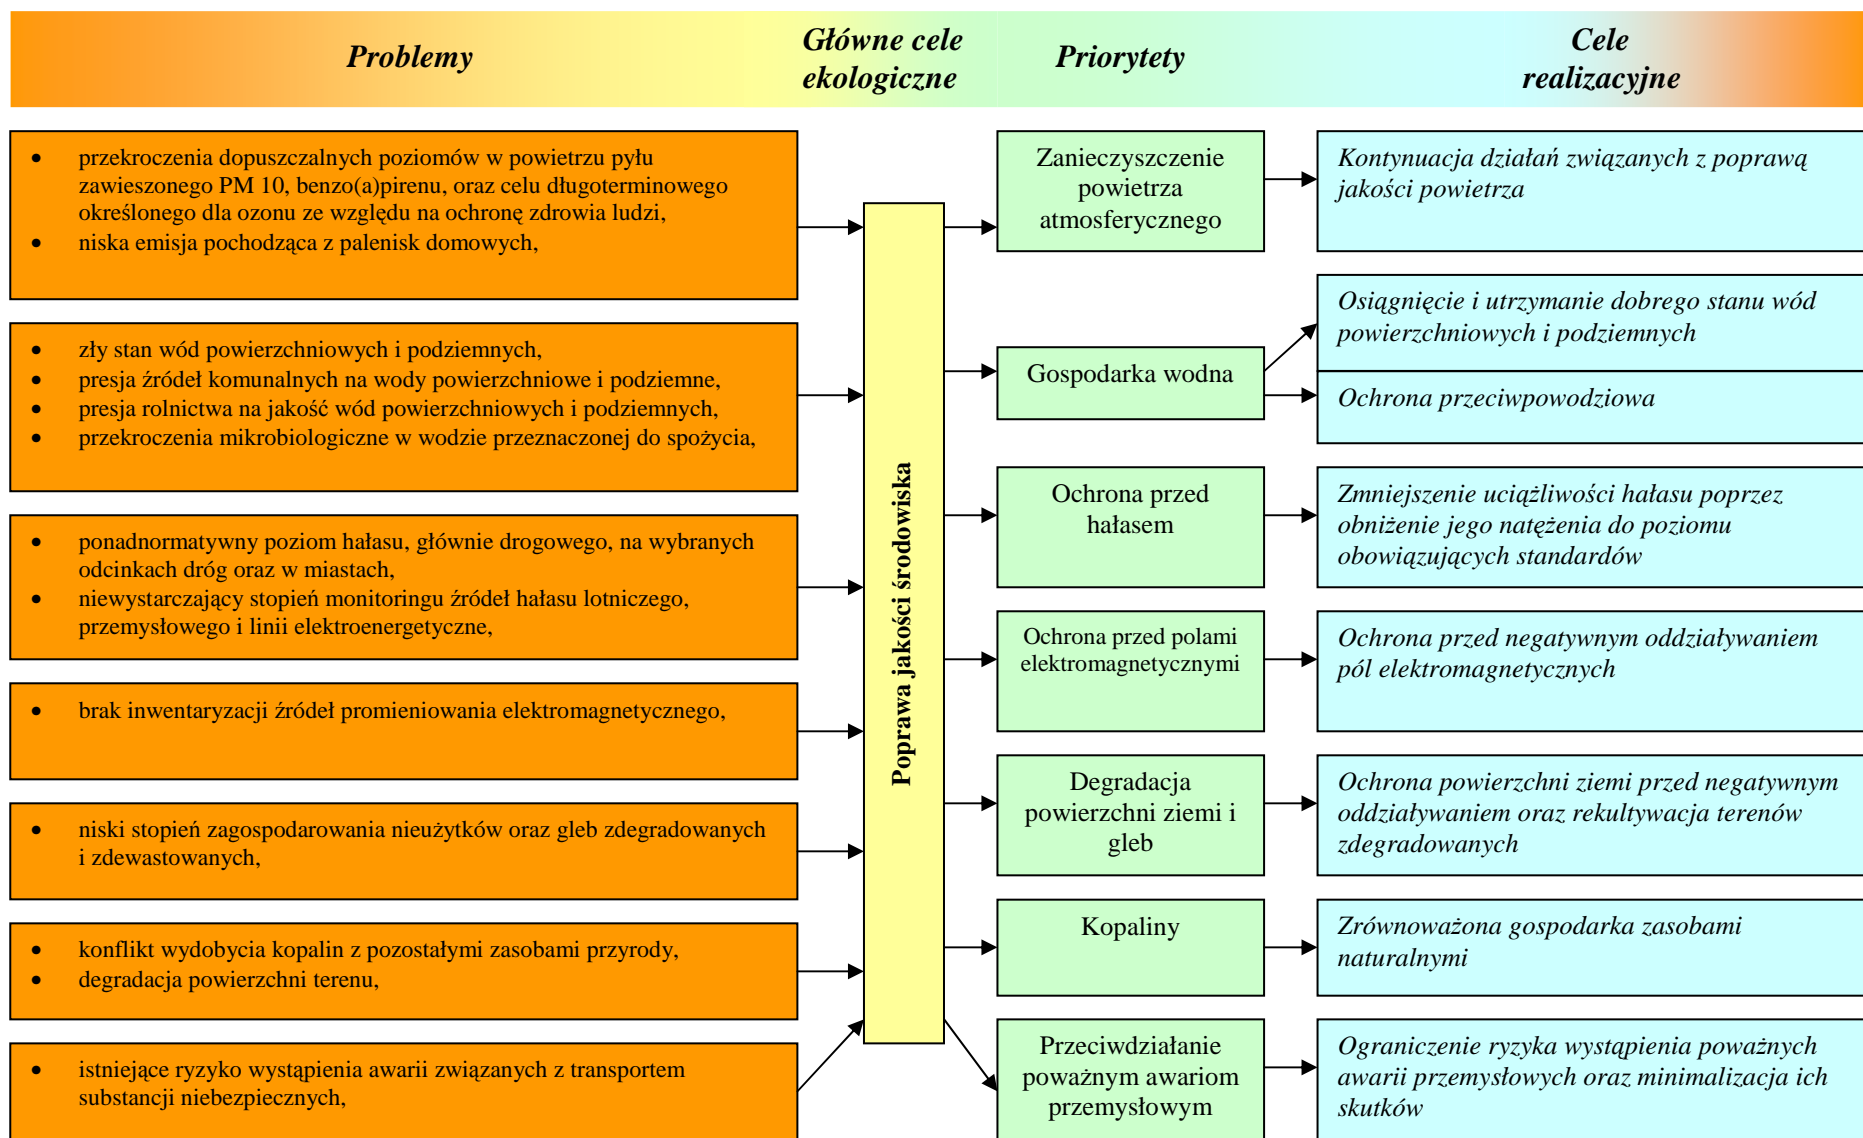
Problemy

Główne cele ekologiczne

Priorytety

Cele realizacyjne

- przekroczenia dopuszczalnych poziomów w powietrzu pyłu zawieszonego PM 10, benzo(a)pirenu, oraz celu długoterminowego określonego dla ozonu ze względu na ochronę zdrowia ludzi,
- niska emisja pochodząca z palenisk domowych,

- zły stan wód powierzchniowych i podziemnych,
- presja źródeł komunalnych na wody powierzchniowe i podziemne,
- presja rolnictwa na jakość wód powierzchniowych i podziemnych,
- przekroczenia mikrobiologiczne w wodzie przeznaczonej do spożycia,

- ponadnormatywny poziom hałasu, głównie drogowego, na wybranych odcinkach dróg oraz w miastach,
- niewystarczający stopień monitoringu źródeł hałasu lotniczego, przemysłowego i linii elektroenergetyczne,

- brak inwentaryzacji źródeł promieniowania elektromagnetycznego,

- niski stopień zagospodarowania nieużytków oraz gleb zdegradowanych i zdewastowanych,

- konflikt wydobycia kopalin z pozostałymi zasobami przyrody,
- degradacja powierzchni terenu,

- istniejące ryzyko wystąpienia awarii związanych z transportem substancji niebezpiecznych,

Poprawa jakości środowiska

Zanieczyszczenie powietrza atmosferycznego

Gospodarka wodna

Ochrona przed hałasem

Ochrona przed polami elektromagnetycznymi

Degradacja powierzchni ziemi i gleb

Kopaliny

Przeciwdziałanie poważnym awariom przemysłowym

Kontynuacja działań związanych z poprawą jakości powietrza

Osiągnięcie i utrzymanie dobrego stanu wód powierzchniowych i podziemnych

Ochrona przeciwpowodziowa

Zmniejszenie uciążliwości hałasu poprzez obniżenie jego natężenia do poziomu obowiązujących standardów

Ochrona przed negatywnym oddziaływaniem pól elektromagnetycznych

Ochrona powierzchni ziemi przed negatywnym oddziaływaniem oraz rekultywacja terenów zdegradowanych

Zrównoważona gospodarka zasobami naturalnymi

Ograniczenie ryzyka wystąpienia poważnych awarii przemysłowych oraz minimalizacja ich skutków